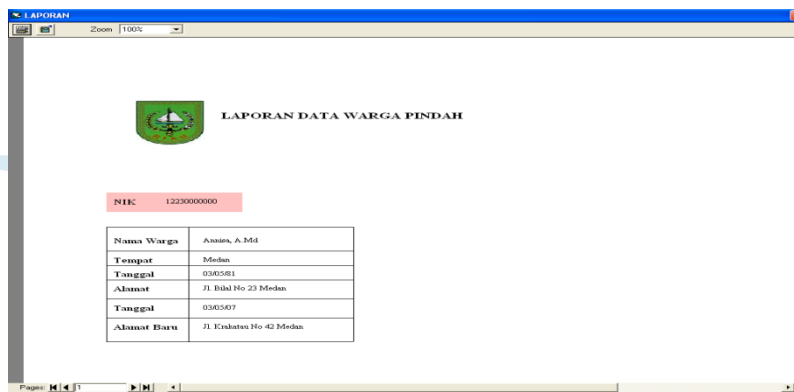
LAPORAN

Zoom 100%

LAPORAN DATA WARGA PINDAH

NIK 12230000000

| Nama Warga | Annisa, A.Md |
|---|---|
| Tempat | Medan |
| Tanggal | 03/05/81 |
| Alamat | Jl. Bilal No 23 Medan |
| Tanggal | 03/05/07 |
| Alamat Baru | Jl. Krakatau No 42 Medan |

Pages: 1